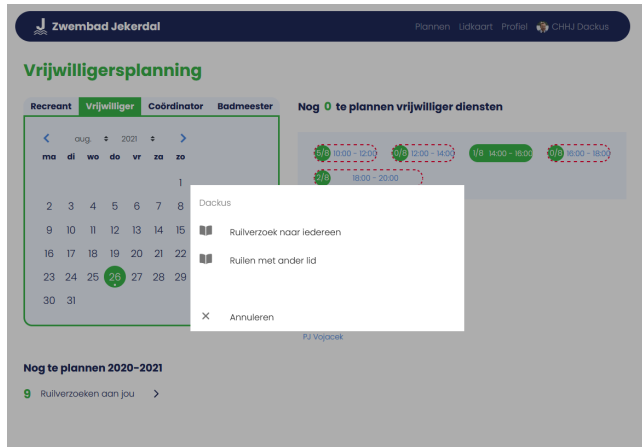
Zwembad Jekerdal

Plannen Lidkaart Profiel CHHJ Dackus

Vrijwilligersplanning

Recreant Vrijwilliger Coördinator Badmeester

Nog 0 te plannen vrijwilliger diensten

| < | aug. | 2021 | > | | | |
|---|---|---|---|---|---|---|
| ma | di | wo | do | vr | za | zo |
| | | | | | | 1 |
| 2 | 3 | 4 | 5 | 6 | 7 | 8 |
| 9 | 10 | 11 | 12 | 13 | 14 | 15 |
| 16 | 17 | 18 | 19 | 20 | 21 | 22 |
| 23 | 24 | 25 | 26 | 27 | 28 | 29 |
| 30 | 31 | | | | | |

5/8 10:00 - 12:00
0/8 12:00 - 14:00
1/8 14:00 - 16:00
0/8 16:00 - 18:00
2/8 18:00 - 20:00

Dackus

Ruilverzoek naar iedereen

Ruilen met ander lid

Annuleren

PJ Vojacek

Nog te plannen 2020-2021

9 Ruilverzoeken aan jou >